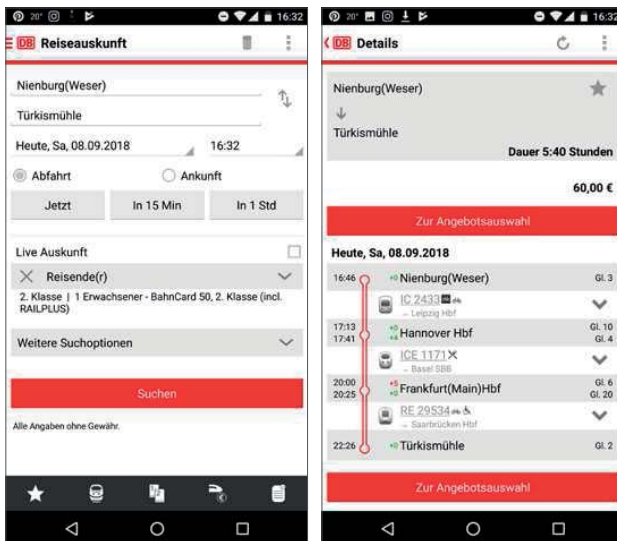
20° 16:32

DB Reiseauskunft

Nienburg(Weser)

Türkismühle

Heute, Sa, 08.09.2018

16:32

Abfahrt

Ankunft

Jetzt

In 15 Min

In 1 Std

Live Auskunft

Reisende(r)

2. Klasse | 1 Erwachsener - BahnCard 50, 2. Klasse (incl. RAILPLUS)

Weitere Suchoptionen

Suchen

Alle Angaben ohne Gewähr.

20° 16:32

DB Details

Nienburg(Weser)

Türkismühle

Dauer 5:40 Stunden

60,00 €

Zur Angebotsauswahl

Heute, Sa, 08.09.2018

16:46 +0 Nienburg(Weser) Gl. 3

IC 2433 → Leipzig Hbf

17:13 17:41 +0 +1 Hannover Hbf Gl. 10 Gl. 4

ICE 1171 → Basel SBB

20:00 20:25 +5 +0 Frankfurt(Main)Hbf Gl. 6 Gl. 20

RE 29534 → Saarbrücken Hbf

22:26 +0 Türkismühle Gl. 2

Zur Angebotsauswahl